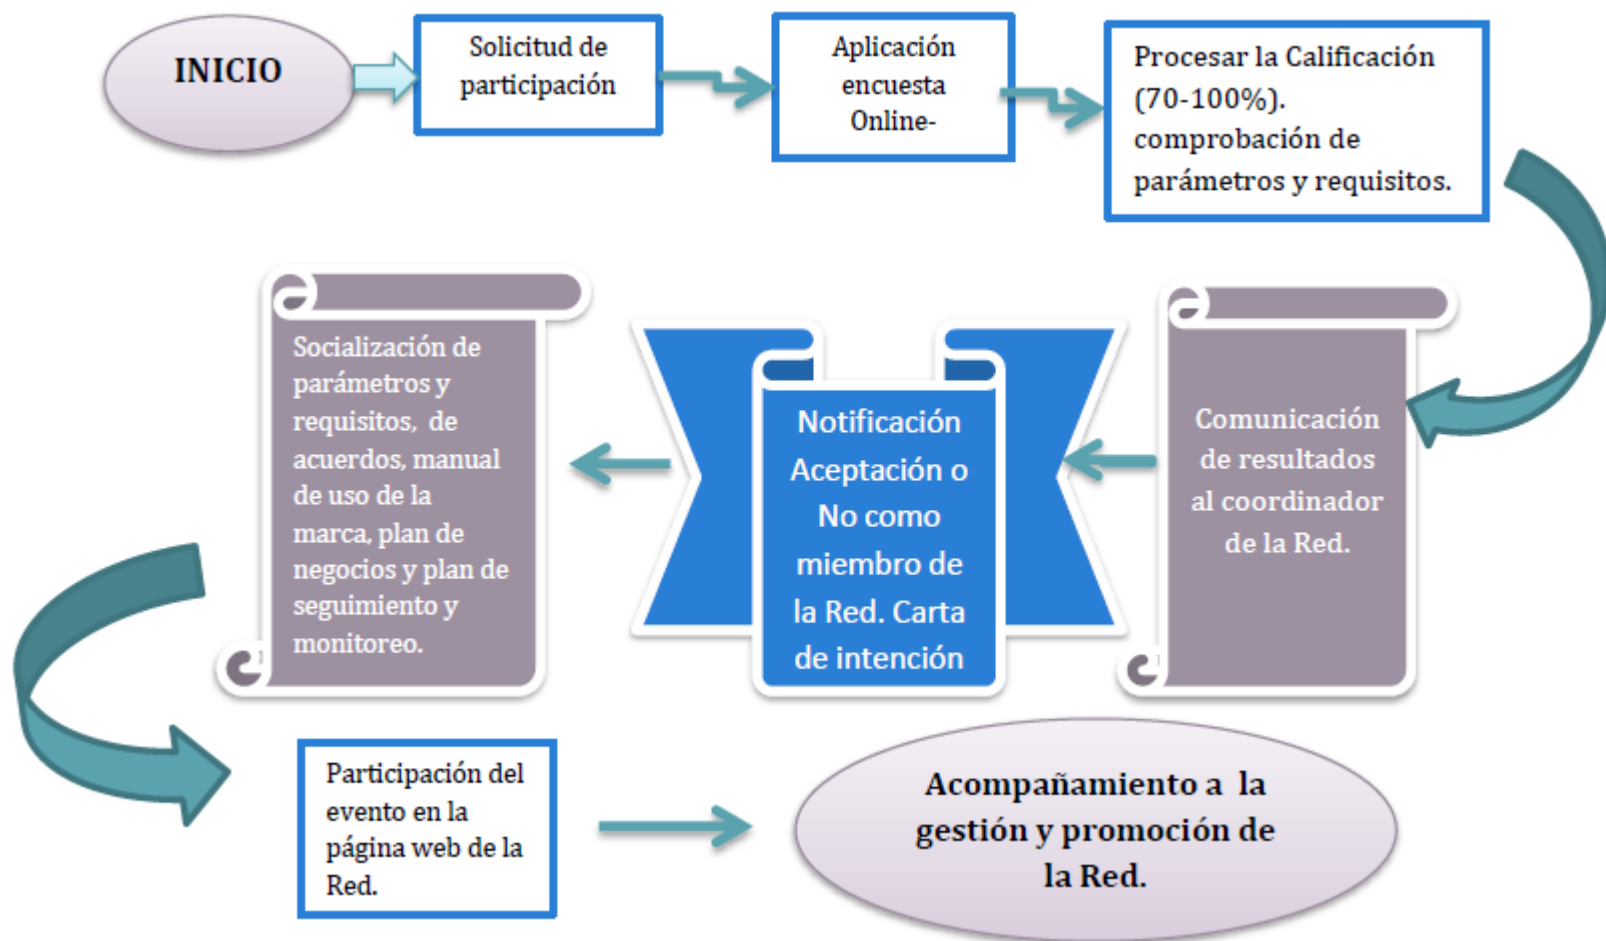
INICIO

Solicitud de participación

Aplicación encuesta Online-

Procesar la Calificación (70-100%). comprobación de parámetros y requisitos.

Comunicación de resultados al coordinador de la Red.

Notificación Aceptación o No como miembro de la Red. Carta de intención

Socialización de parámetros y requisitos, de acuerdos, manual de uso de la marca, plan de negocios y plan de seguimiento y monitoreo.

Participación del evento en la página web de la Red.

Acompañamiento a la gestión y promoción de la Red.